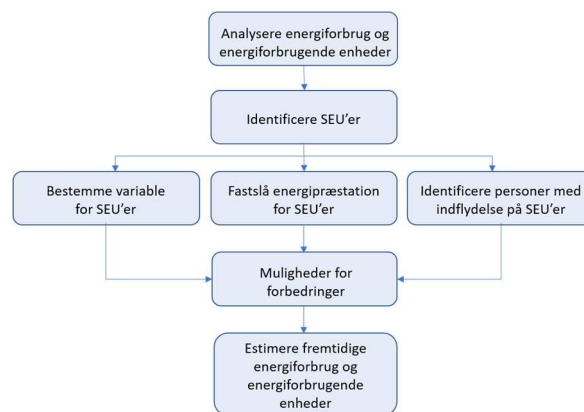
Analysere energiforbrug og energiforbrugende enheder

Identificere SEU'er

Bestemme variable for SEU'er

Fastslå energipræstation for SEU'er

Identificere personer med indflydelse på SEU'er

Muligheder for forbedringer

Estimere fremtidige energiforbrug og energiforbrugende enheder